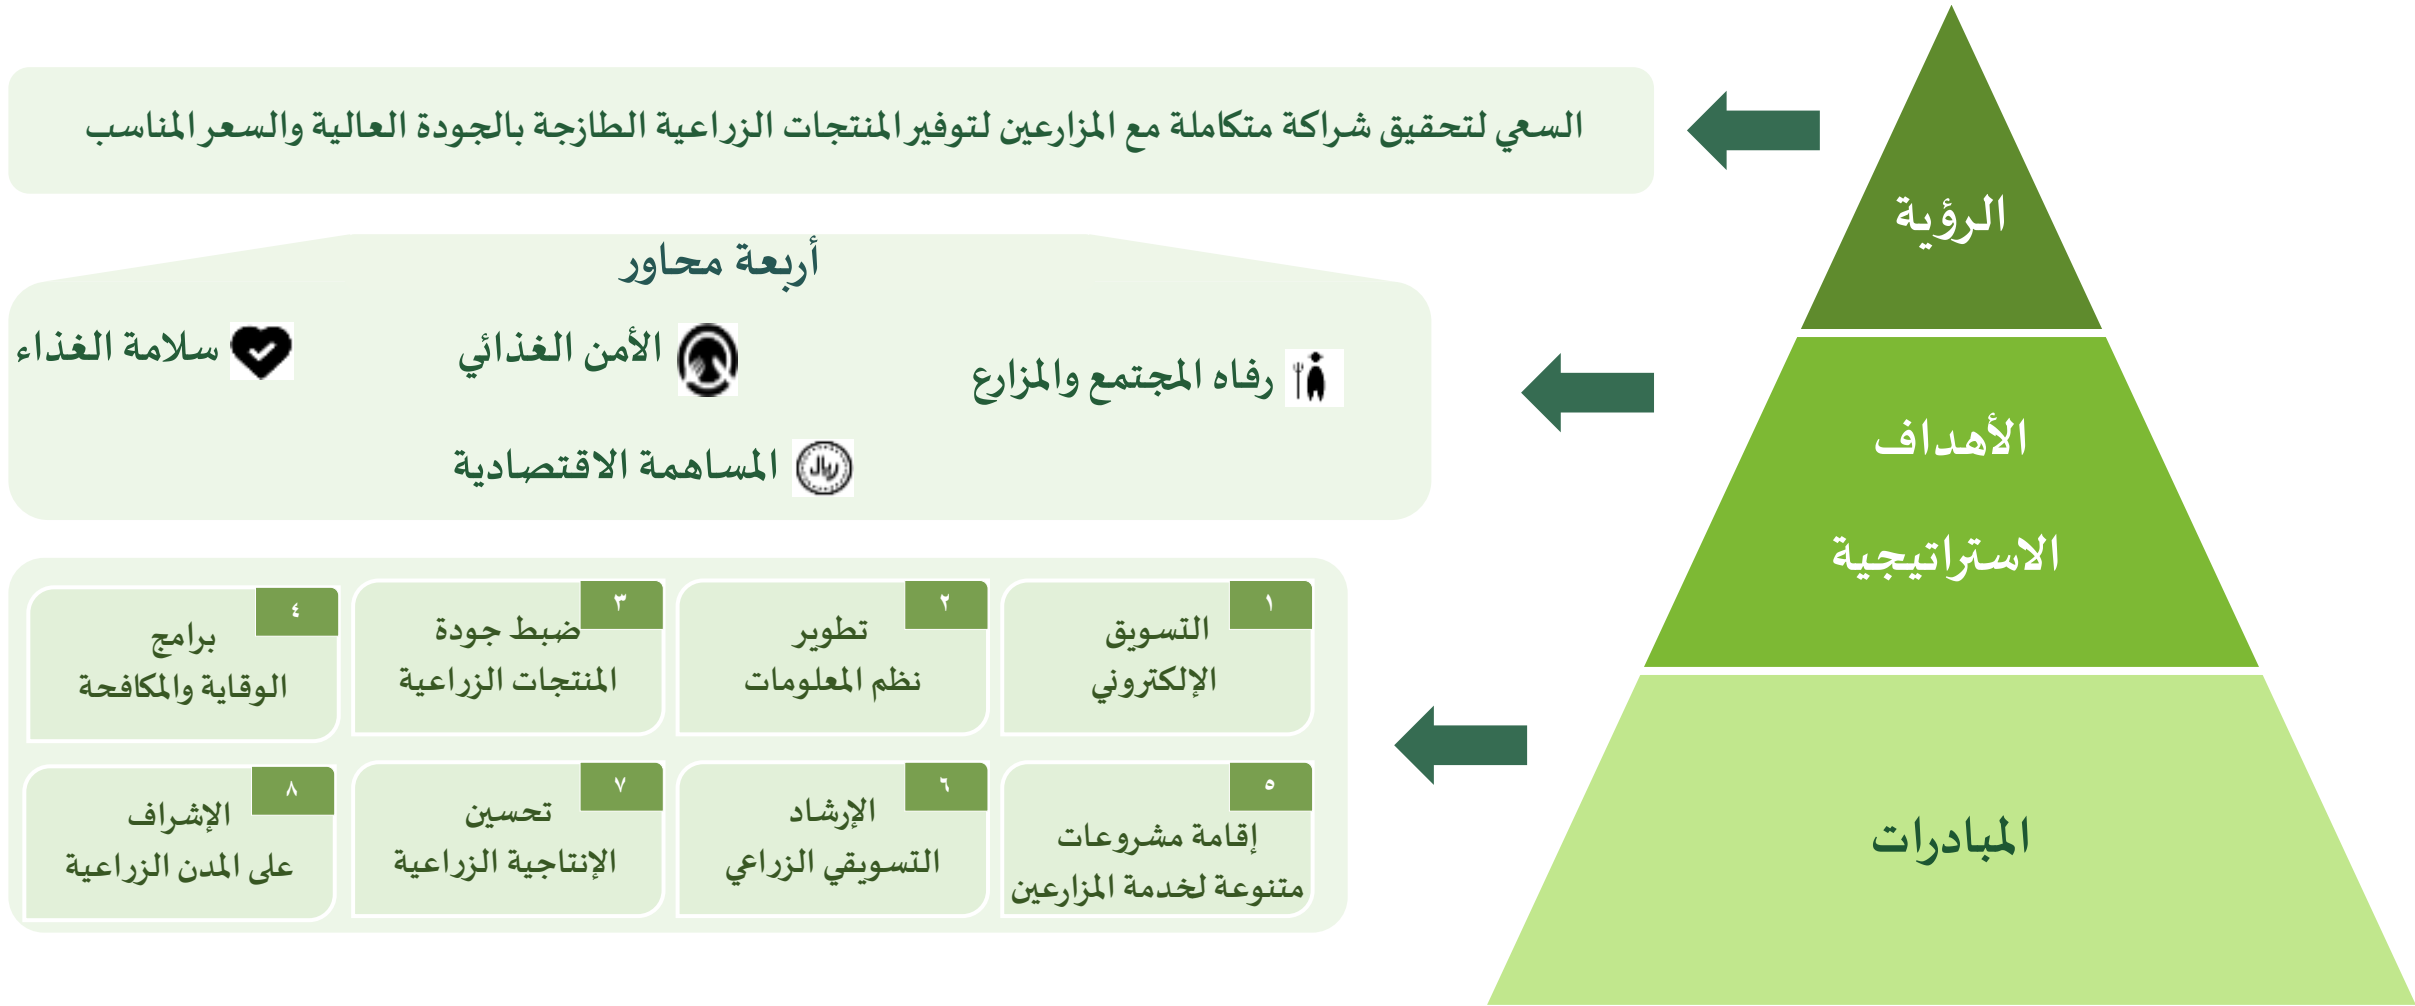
الرؤية

السعي لتحقيق شراكة متكاملة مع المزارعين لتوفير المنتجات الزراعية الطازجة بالجودة العالية والسعر المناسب

الأهداف الاستراتيجية

أربعة محاور

رفاه المجتمع والمزارع

الأمن الغذائي

سلامة الغذاء

المساهمة الاقتصادية

ريال

المبادرات

١
التسويق الإلكتروني

٢
تطوير نظم المعلومات

٣
ضبط جودة المنتجات الزراعية

٤
برامج الوقاية والمكافحة

٥
إقامة مشروعات متنوعة لخدمة المزارعين

٦
الإرشاد التسويقي الزراعي

٧
تحسين الإنتاجية الزراعية

٨
الإشراف على المدن الزراعية